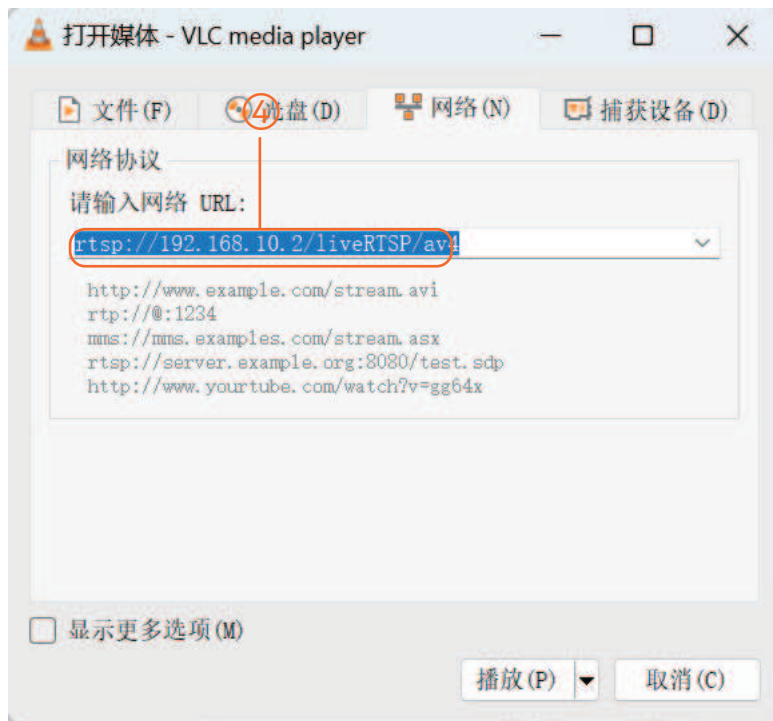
打开媒体 - VLC media player

文件(F) ④光盘(D) 网络(N) 捕获设备(D)

网络协议

请输入网络 URL:

rtsp://192.168.10.2/liveRTSP/av4

http://www.example.com/stream.avi
rtp://@:1234
mms://mms.examples.com/stream.asx
rtsp://server.example.org:8080/test.sdp
http://www.yourtube.com/watch?v=gg64x

显示更多选项(M)

播放(P) 取消(C)